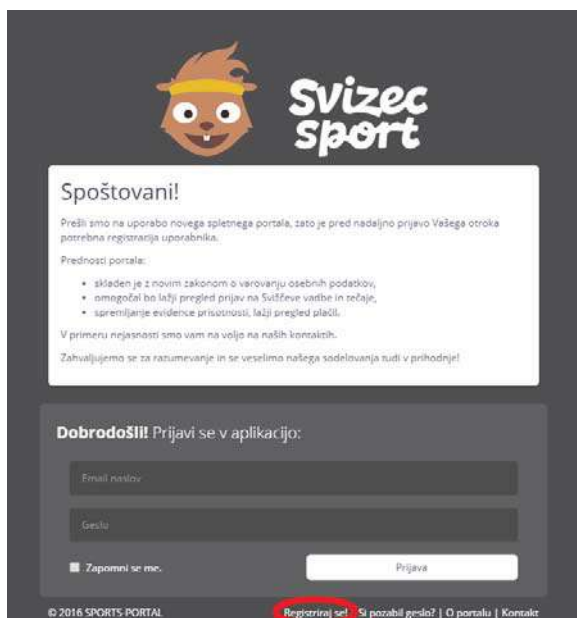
Svizec sport

Spoštovani!

Prešli smo na uporabo novega spletnega portala, zato je pred nadaljno prijavo Vašega otroka potrebna registracija uporabnika.

Prednosti portala:

- skladen je z novim zakonom o varovanju osebnih podatkov,
- omogočal bo lažji pregled prijav na Svizčeve vadbe in tečaje,
- spremljanje evidence prisotnosti, lažji pregled plačil.

V primeru nejasnosti smo vam na voljo na naših kontaktih.

Zahvaljujemo se za razumevanje in se veselimo našega sodelovanja tudi v prihodnje!

Dobrodošli! Prijavi se v aplikacijo:

Email naslov

Geslo

Zapomni si me.

Prijava

© 2016 SPORTS-PORTAL

Registriraj se! | Si pozabil geslo? | O portalu | Kontakt